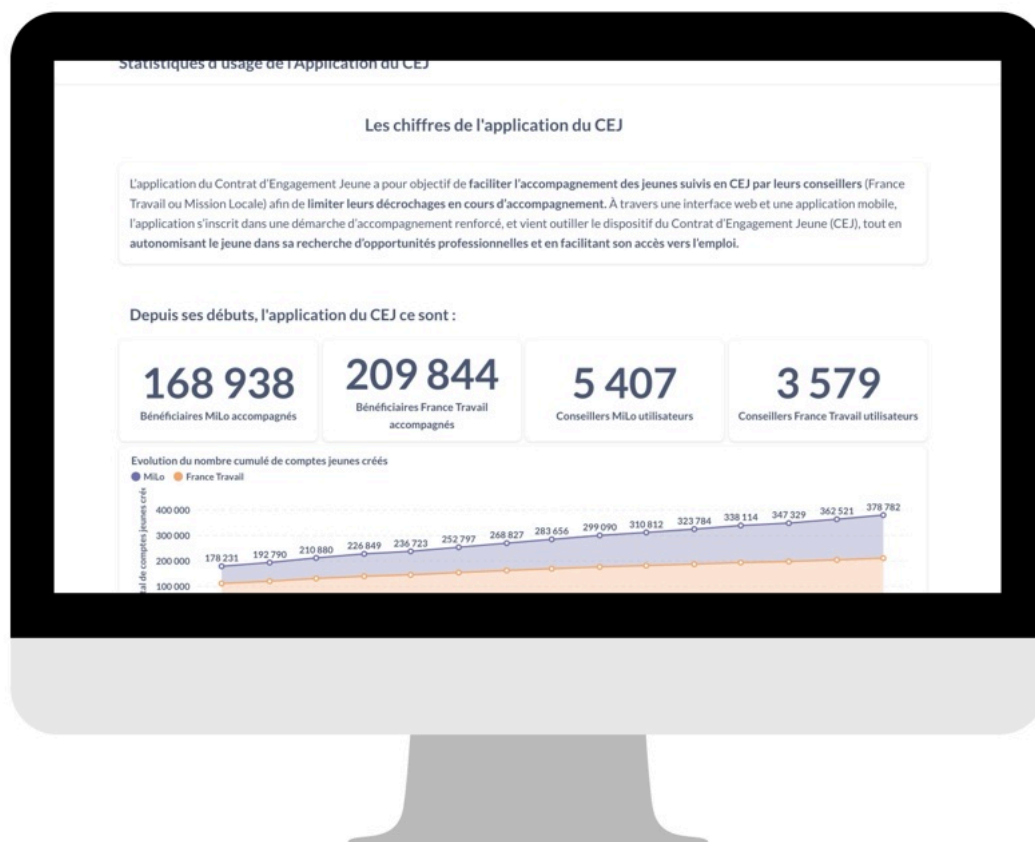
Statistiques d'usage de l'Application du CEJ

Les chiffres de l'application du CEJ

L'application du Contrat d'Engagement Jeune a pour objectif de faciliter l'accompagnement des jeunes suivis en CEJ par leurs conseillers (France Travail ou Mission Locale) afin de limiter leurs décrochages en cours d'accompagnement. À travers une interface web et une application mobile, l'application s'inscrit dans une démarche d'accompagnement renforcé, et vient outiller le dispositif du Contrat d'Engagement Jeune (CEJ), tout en autonomisant le jeune dans sa recherche d'opportunités professionnelles et en facilitant son accès vers l'emploi.

Depuis ses débuts, l'application du CEJ ce sont :

168 938
Bénéficiaires MiLo accompagnés

209 844
Bénéficiaires France Travail accompagnés

5 407
Conseillers MiLo utilisateurs

3 579
Conseillers France Travail utilisateurs

Evolution du nombre cumulé de comptes jeunes créés
MiLo France Travail

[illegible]al de comptes jeunes créé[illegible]

400 000
300 000
200 000
100 000

178 231 192 790 210 880 226 849 236 723 252 797 268 827 283 656 299 090 310 812 323 784 338 114 347 329 362 521 378 782